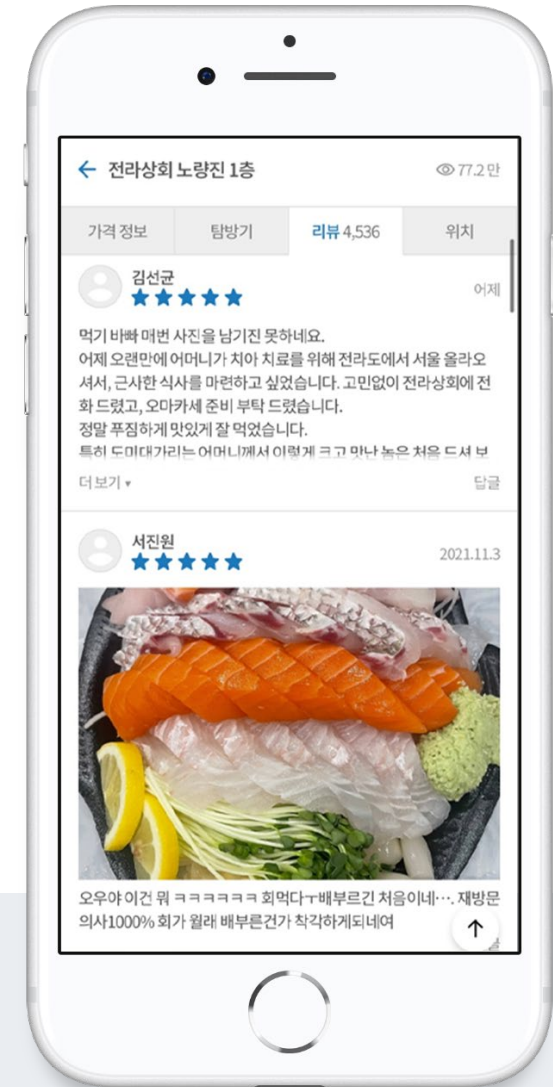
← 전라상회 노량진 1층

77.2만

가격 정보 | 탐방기 | 리뷰 4,536 | 위치

김선균
★★★★★
어제

먹기 바빠 매번 사진을 남기진 못하네요.
어제 오랜만에 어머니가 치아 치료를 위해 전라도에서 서울 올라오셔서, 근사한 식사를 마련하고 싶었습니다. 고민없이 전라상회에 전화 드렸고, 오마카세 준비 부탁 드렸습니다.
정말 푸짐하게 맛있게 잘 먹었습니다.
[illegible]

더보기 ▾
답글

서진원
★★★★★
2021.11.3

오우야 이건 뭐 ㅋㅋㅋㅋㅋㅋ 회먹다ㅜ배부르긴 처음이네…. 재방문의사1000% 회가 월래 배부른건가 착각하게되네여

↑